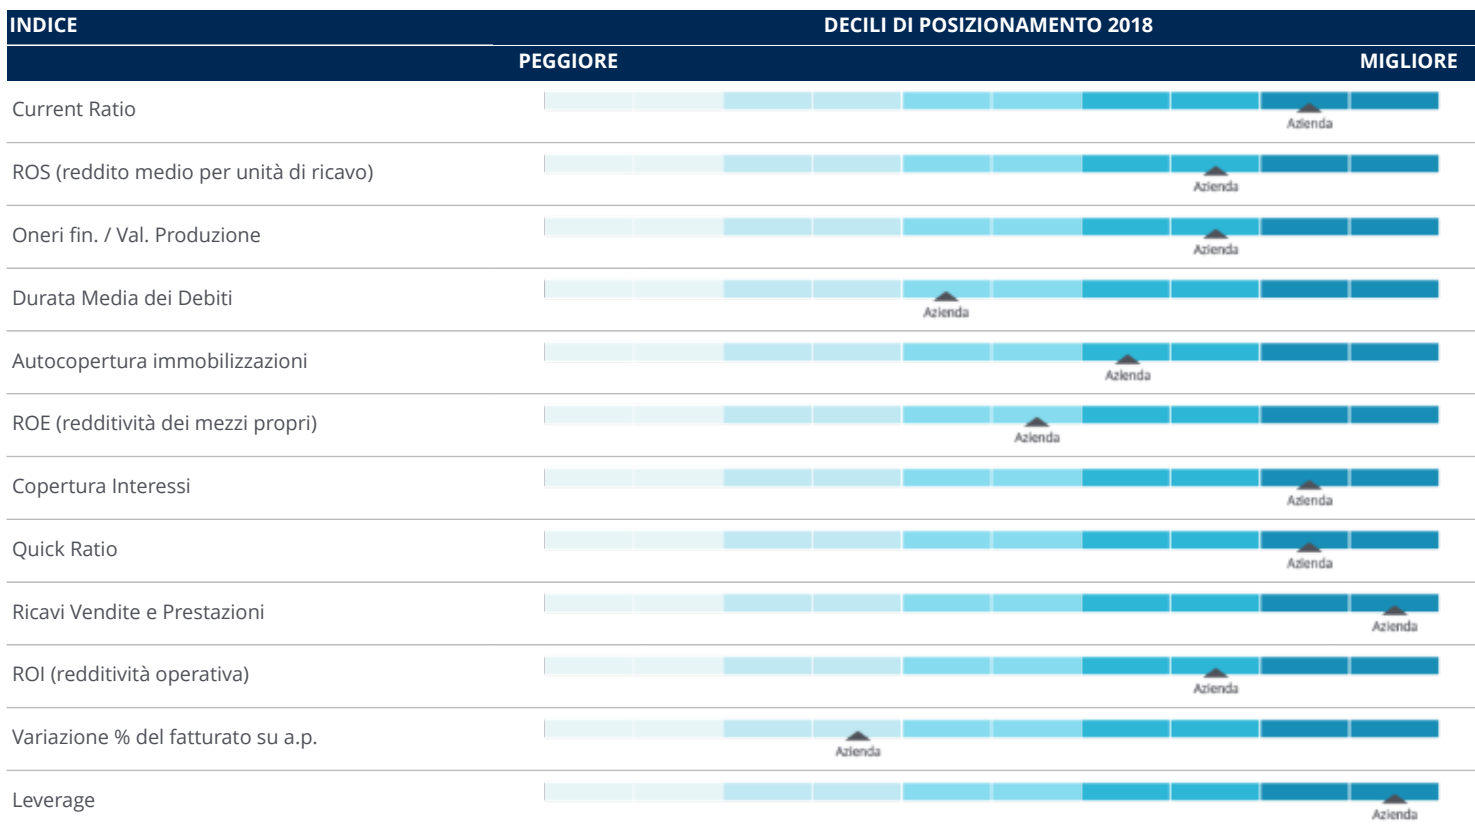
| INDICE | DECILI DI POSIZIONAMENTO 2018 |
|---|---|
| | PEGGIORE MIGLIORE |
| Current Ratio | Azienda |
| ROS (reddito medio per unità di ricavo) | Azienda |
| Oneri fin. / Val. Produzione | Azienda |
| Durata Media dei Debiti | Azienda |
| Autocopertura immobilizzazioni | Azienda |
| ROE (redditività dei mezzi propri) | Azienda |
| Copertura Interessi | Azienda |
| Quick Ratio | Azienda |
| Ricavi Vendite e Prestazioni | Azienda |
| ROI (redditività operativa) | Azienda |
| Variazione % del fatturato su a.p. | Azienda |
| Leverage | Azienda |